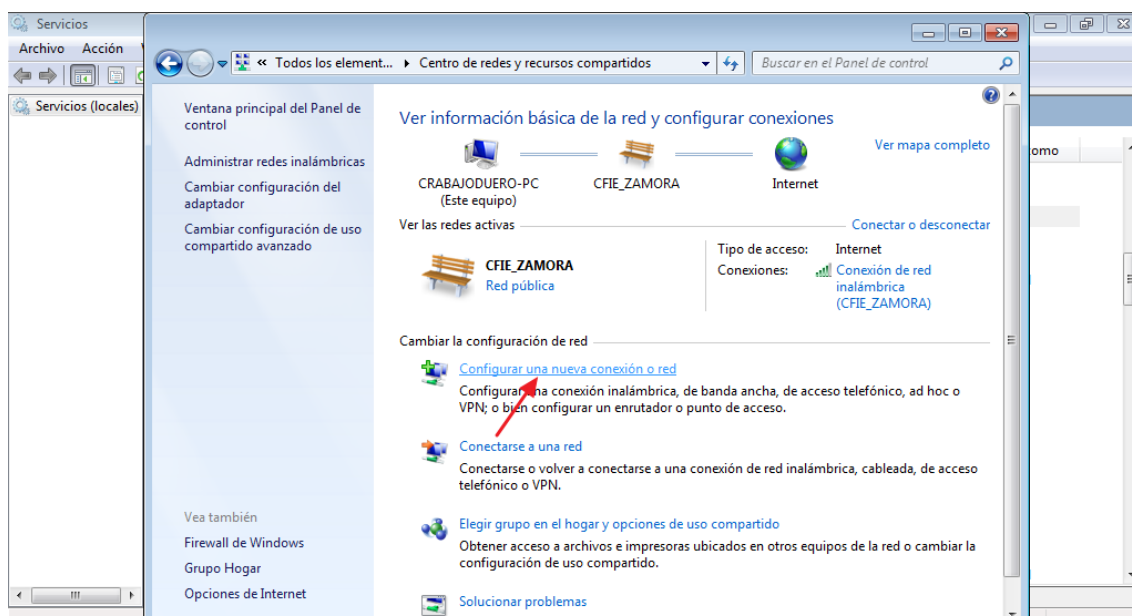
Servicios
Archivo Acción
Servicios (locales)
omo

« Todos los element... ▸ Centro de redes y recursos compartidos
Buscar en el Panel de control

Ventana principal del Panel de control

Administrar redes inalámbricas

Cambiar configuración del adaptador

Cambiar configuración de uso compartido avanzado

Vea también

Firewall de Windows

Grupo Hogar

Opciones de Internet

Ver información básica de la red y configurar conexiones

Ver mapa completo

CRABAJODUERO-PC
(Este equipo)

CFIE_ZAMORA

Internet

Ver las redes activas

Conectar o desconectar

CFIE_ZAMORA
Red pública

Tipo de acceso: Internet
Conexiones: Conexión de red inalámbrica (CFIE_ZAMORA)

Cambiar la configuración de red

Configurar una nueva conexión o red
Configurar una conexión inalámbrica, de banda ancha, de acceso telefónico, ad hoc o VPN; o bien configurar un enrutador o punto de acceso.

Conectarse a una red
Conectarse o volver a conectarse a una conexión de red inalámbrica, cableada, de acceso telefónico o VPN.

Elegir grupo en el hogar y opciones de uso compartido
Obtener acceso a archivos e impresoras ubicados en otros equipos de la red o cambiar la configuración de uso compartido.

Solucionar problemas